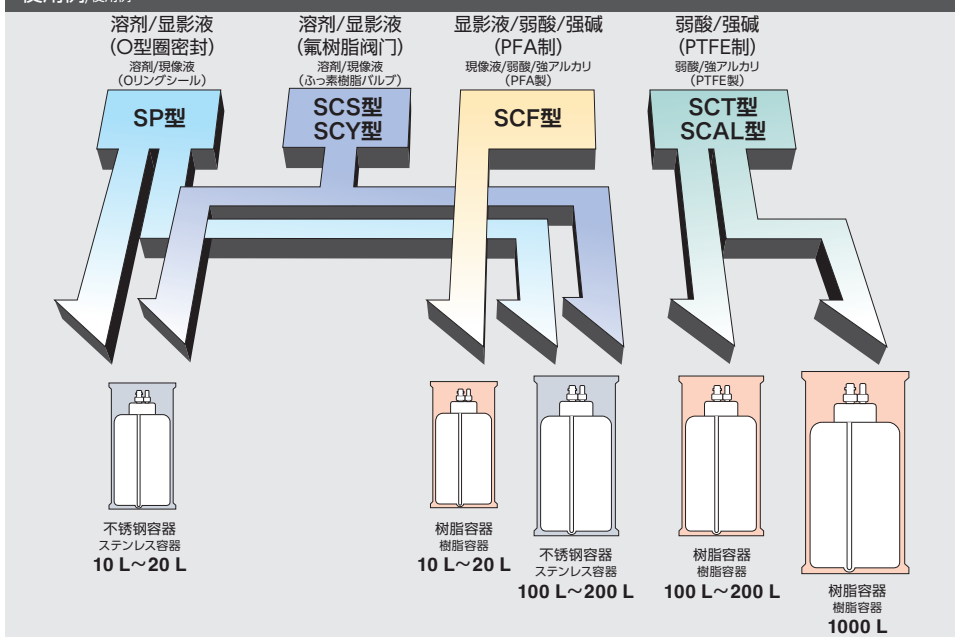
使用例/使用例

溶剂/显影液
(O型圈密封)
溶剤/現像液
(Oリングシール)

SP型

溶剂/显影液
(氟树脂阀门)
溶剤/現像液
(ふっ素樹脂バルブ)

SCS型
SCY型

显影液/弱酸/强碱
(PFA制)
現像液/弱酸/強アルカリ
(PFA製)

SCF型

弱酸/强碱
(PTFE制)
弱酸/強アルカリ
(PTFE製)

SCT型
SCAL型

不锈钢容器
ステンレス容器
10 L～20 L

树脂容器
樹脂容器
10 L～20 L

不锈钢容器
ステンレス容器
100 L～200 L

树脂容器
樹脂容器
100 L～200 L

树脂容器
樹脂容器
1000 L